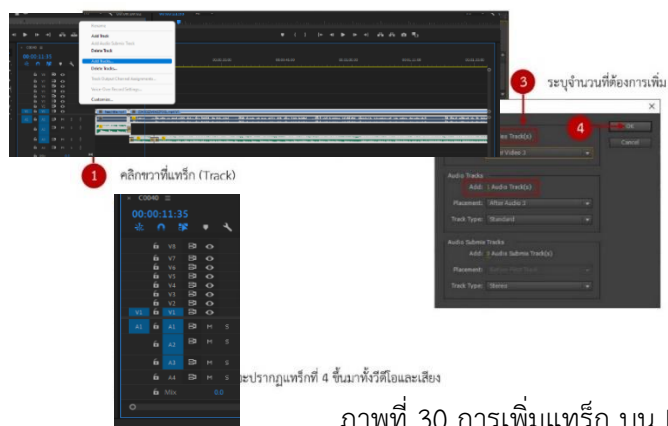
3 ระบุจำนวนที่ต้องการเพิ่ม

4 OK

Cancel

Audio Tracks

Add: 1 Audio Track(s)

Placement: After Audio 2

Track Type: Standard

Audio Submix Tracks

Add: 0 Audio Submix Track(s)

Placement:

Track Type: Stereo

1 คลิกขวาที่แทร็ก (Track)

C0040

00:00:11:35

V8
V7
V6
V5
V4
V3
V2
V1 V1
A1 A1 M S
A2 M S
A3 M S
A4 M S
Mix 0.0

ละปรากฏแทร็กที่ 4 ขึ้นมาทั้งวีดีโอและเสียง

ภาพที่ 30 การเพิ่มแทร็ก บน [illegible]